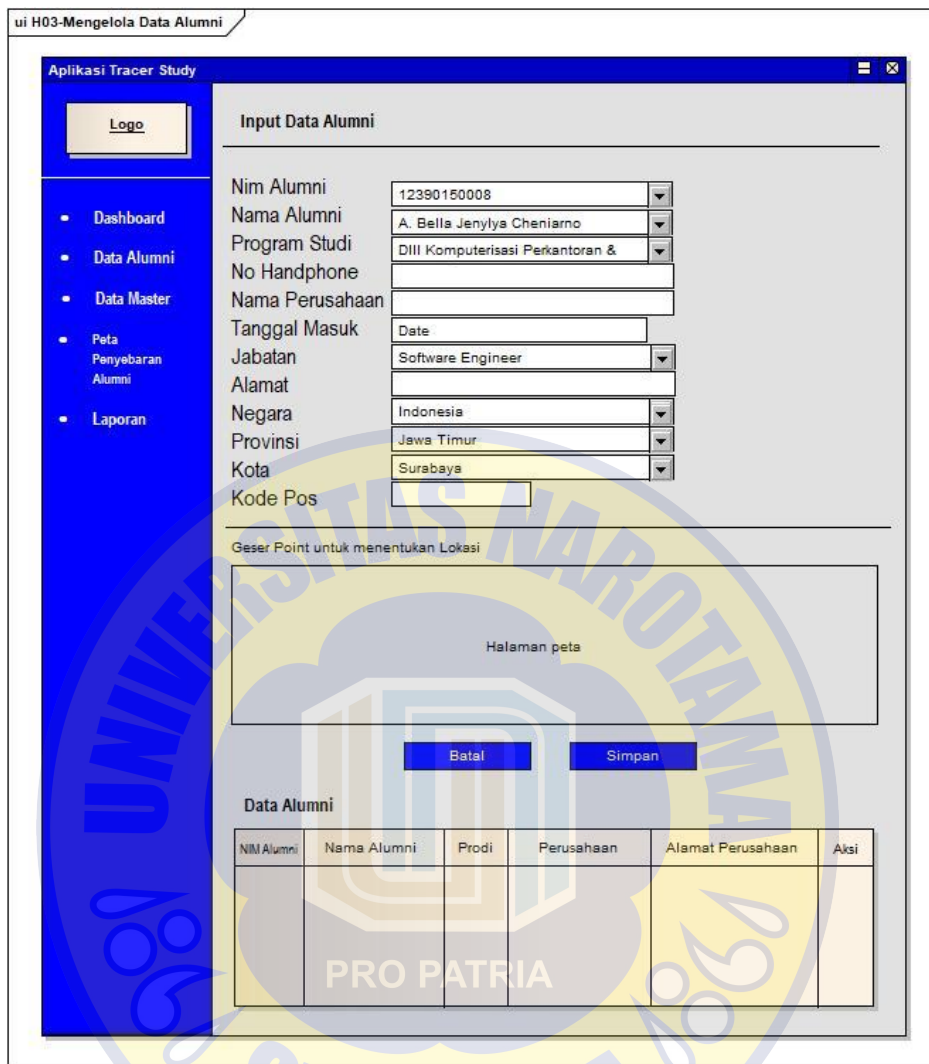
ui H03-Mengelola Data Alumni

Aplikasi Tracer Study

Logo

Dashboard
Data Alumni
Data Master
Peta Penyebaran Alumni
Laporan

Input Data Alumni

Nim Alumni 12390150008
Nama Alumni A. Bella Jenylya Cheniarno
Program Studi DIII Komputerisasi Perkantoran &
No Handphone
Nama Perusahaan
Tanggal Masuk Date
Jabatan Software Engineer
Alamat
Negara Indonesia
Provinsi Jawa Timur
Kota Surabaya
Kode Pos

Geser Point untuk menentukan Lokasi

Halaman peta

Batal Simpan

Data Alumni

| NIM Alumni | Nama Alumni | Prodi | Perusahaan | Alamat Perusahaan | Aksi |
|---|---|---|---|---|---|
| | | | | | |

UNIVERSITAS NAROTAMA
PRO PATRIA